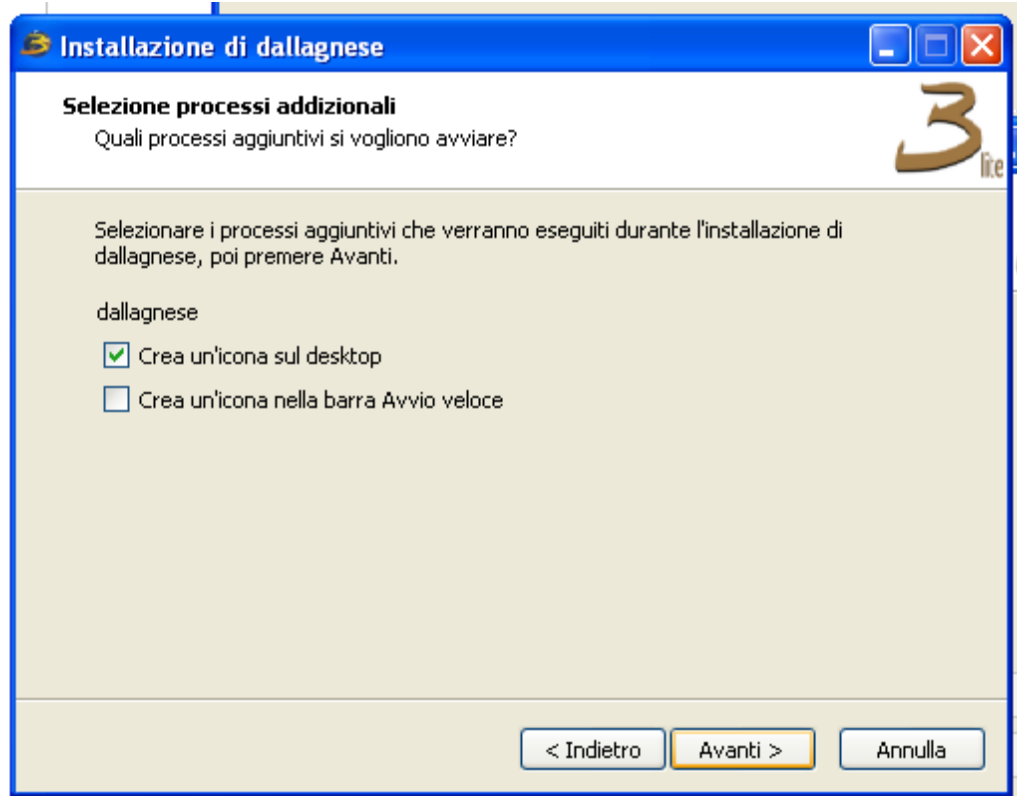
Installazione di dallagnese

Selezione processi addizionali
Quali processi aggiuntivi si vogliono avviare?

3 lite

Selezionare i processi aggiuntivi che verranno eseguiti durante l'installazione di dallagnese, poi premere Avanti.

dallagnese

Crea un'icona sul desktop

Crea un'icona nella barra Avvio veloce

< Indietro

Avanti >

Annulla